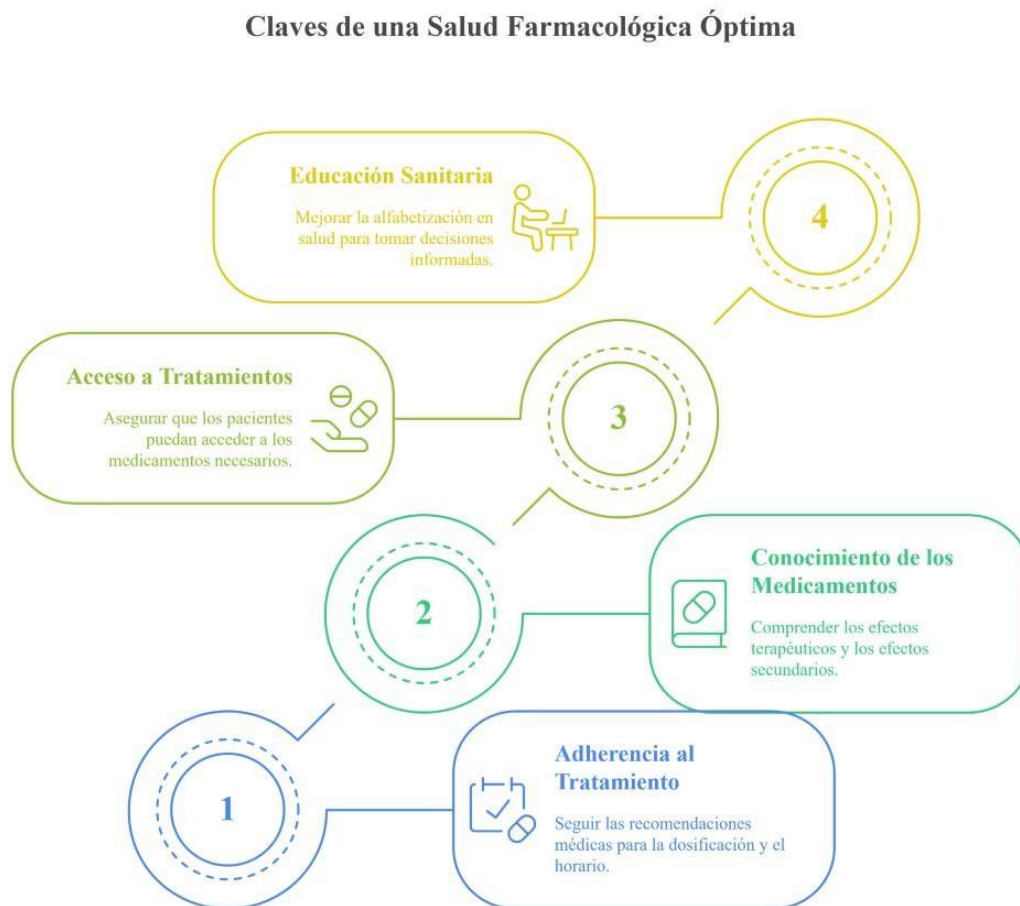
Claves de una Salud Farmacológica Óptima

Educación Sanitaria

Mejorar la alfabetización en salud para tomar decisiones informadas.

4

Acceso a Tratamientos

Asegurar que los pacientes puedan acceder a los medicamentos necesarios.

3

2

Conocimiento de los Medicamentos

Comprender los efectos terapéuticos y los efectos secundarios.

1

Adherencia al Tratamiento

Seguir las recomendaciones médicas para la dosificación y el horario.